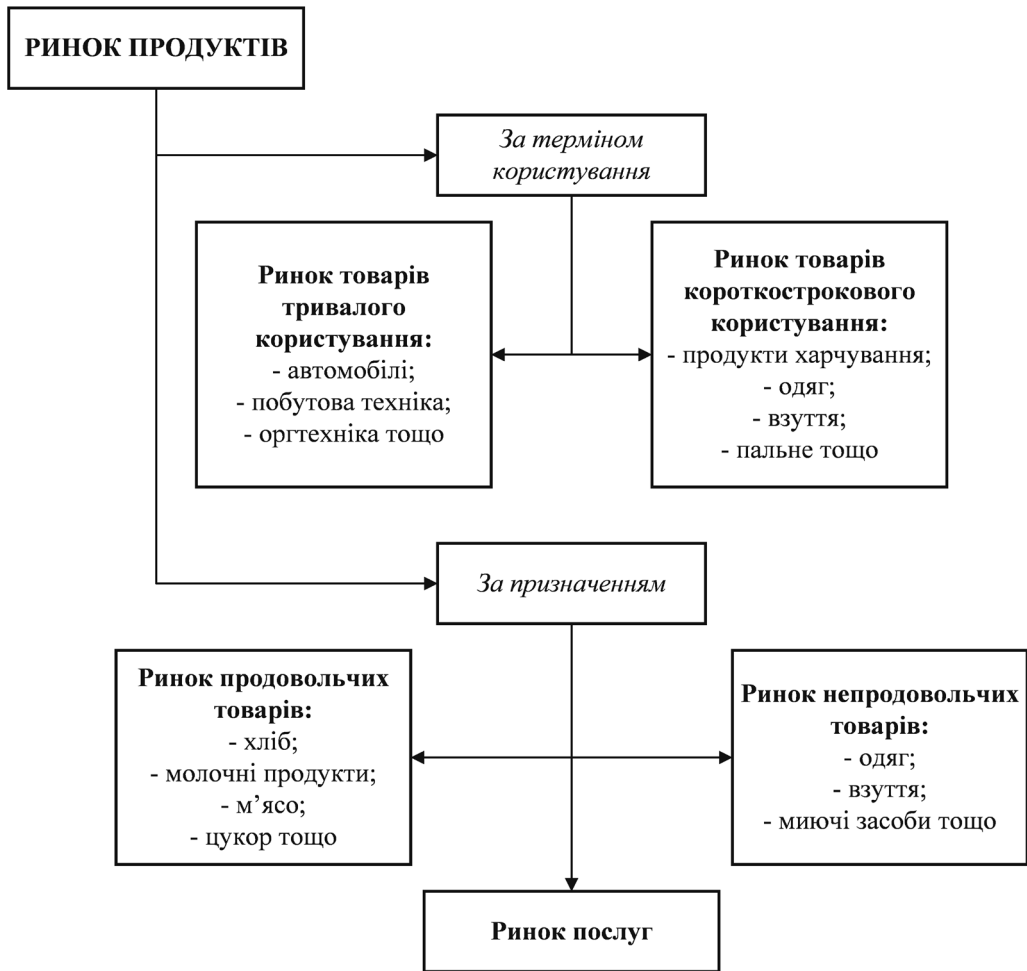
РИНОК ПРОДУКТІВ

За терміном користування

Ринок товарів тривалого користування:
- автомобілі;
- побутова техніка;
- оргтехніка тощо

Ринок товарів короткострокового користування:
- продукти харчування;
- одяг;
- взуття;
- пальне тощо

За призначенням

Ринок продовольчих товарів:
- хліб;
- молочні продукти;
- м’ясо;
- цукор тощо

Ринок непродовольчих товарів:
- одяг;
- взуття;
- миючі засоби тощо

Ринок послуг